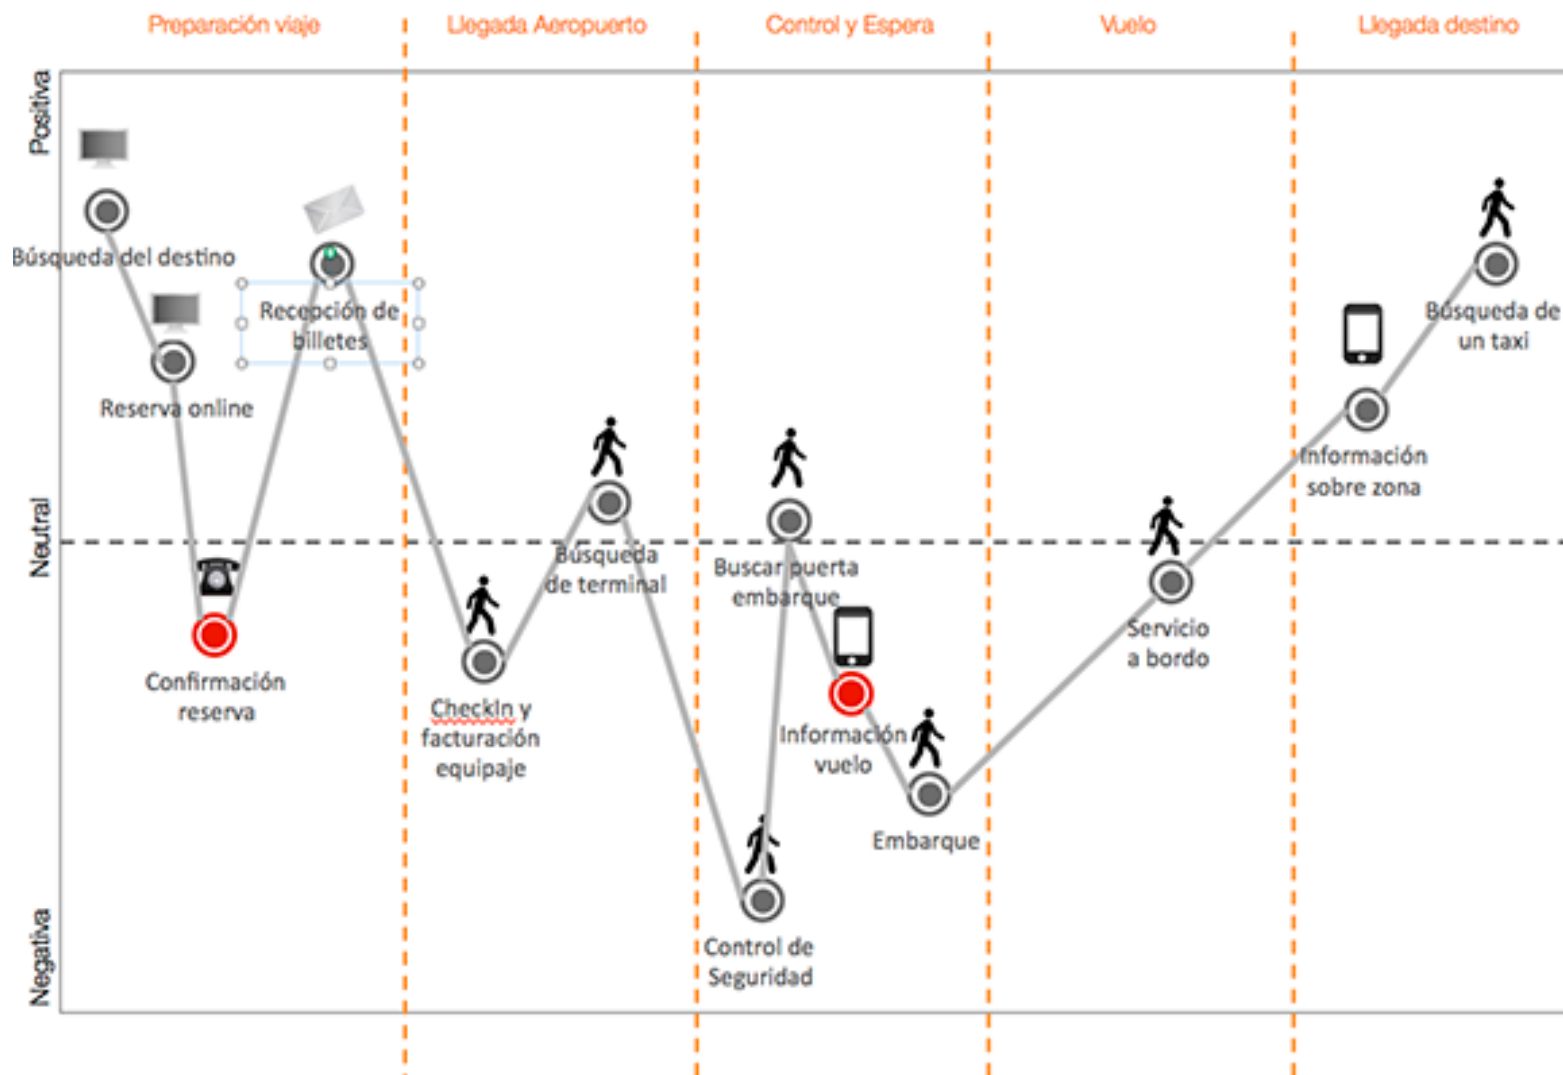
Preparación viaje

Llegada Aeropuerto

Control y Espera

Vuelo

Llegada destino

Positiva

Neutral

Negativa

Búsqueda del destino

Reserva online

Recepción de billetes

Confirmación reserva

CheckIn y facturación equipaje

Búsqueda de terminal

Control de Seguridad

Buscar puerta embarque

Información vuelo

Embarque

Servicio a bordo

Información sobre zona

Búsqueda de un taxi